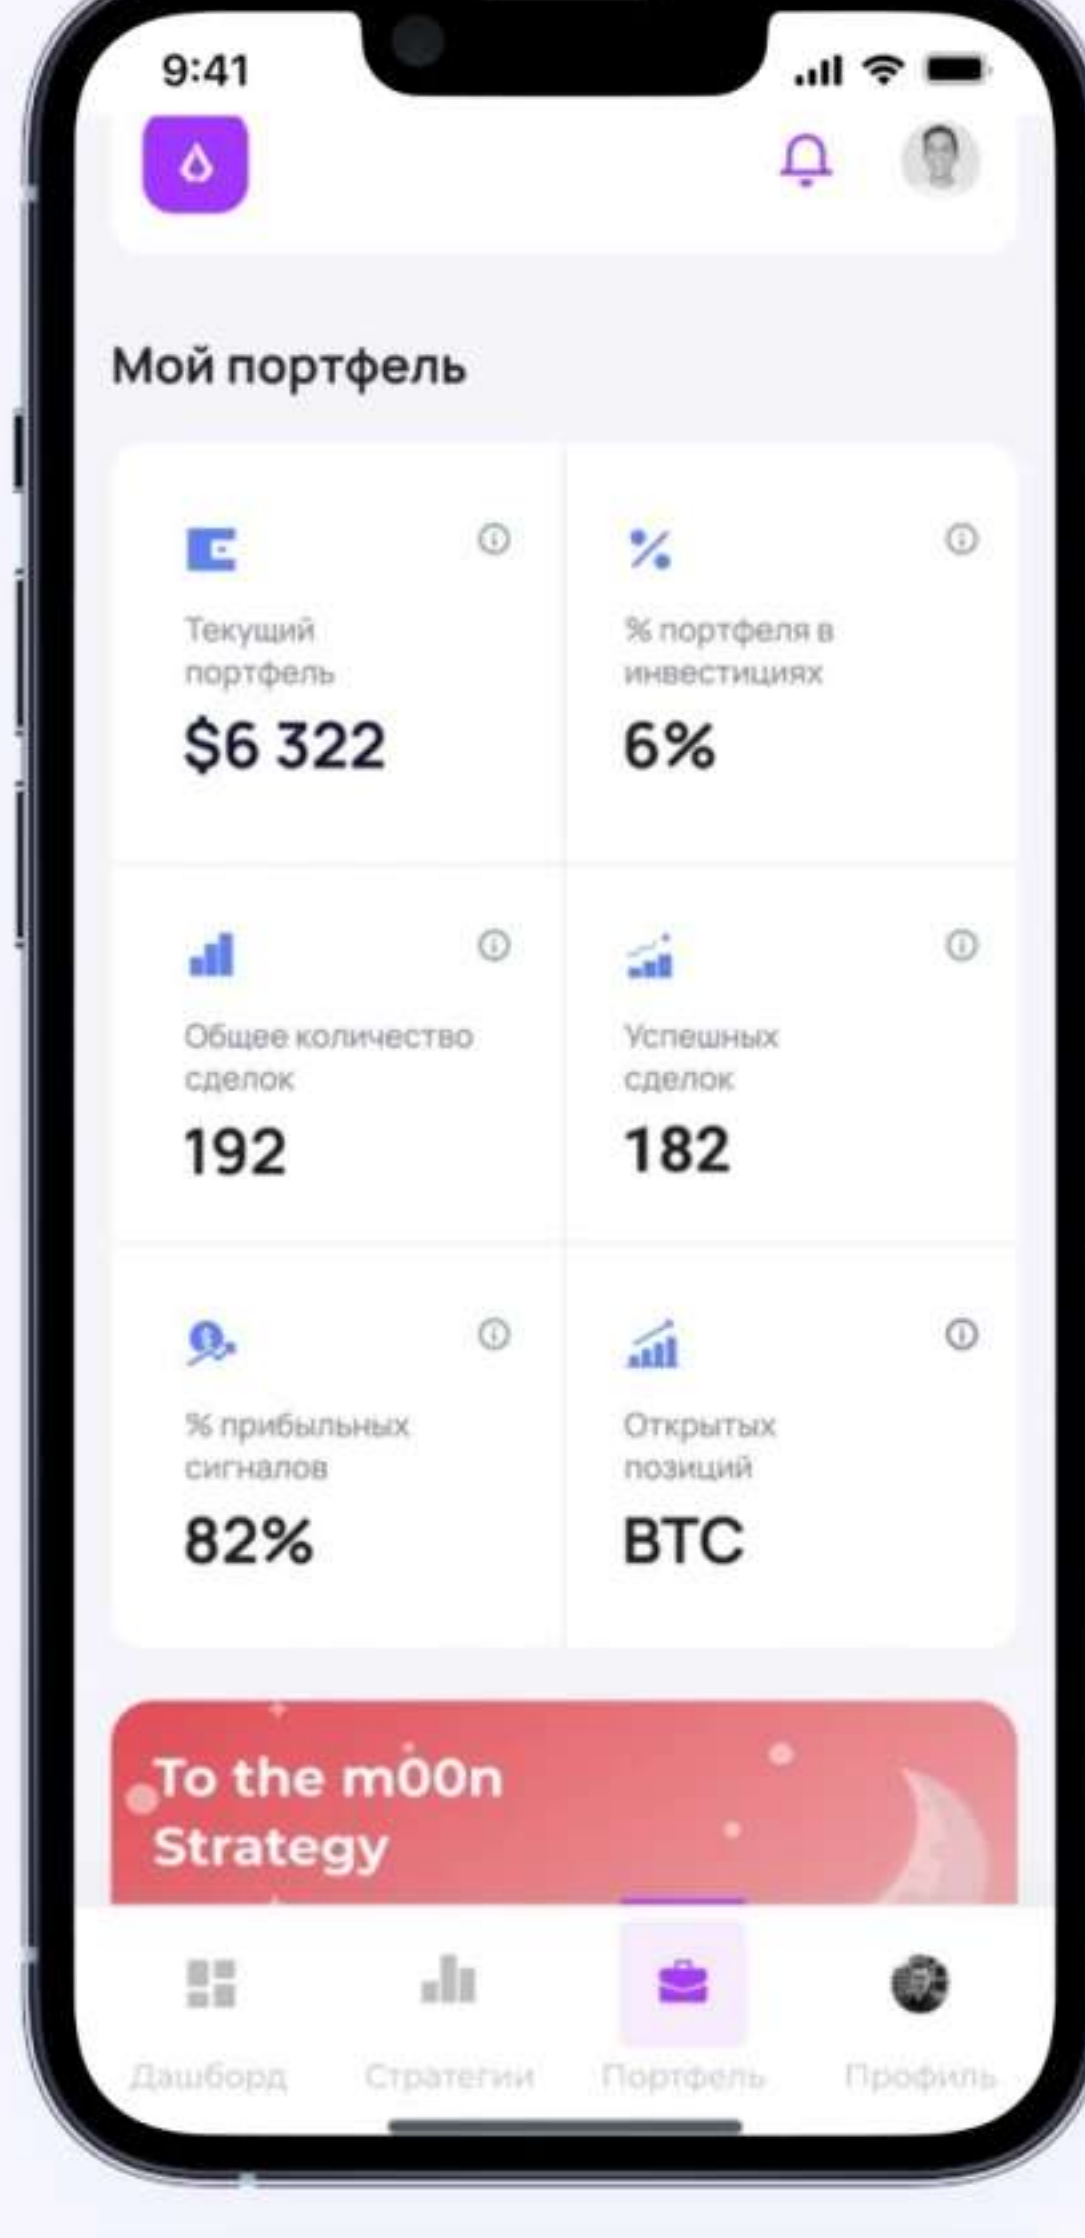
9:41

Мой портфель

Текущий портфель
$6 322

% портфеля в инвестициях
6%

Общее количество сделок
192

Успешных сделок
182

% прибыльных сигналов
82%

Открытых позиций
BTC

To the m00n Strategy

Дашборд
Стратегии
Портфель
Профиль